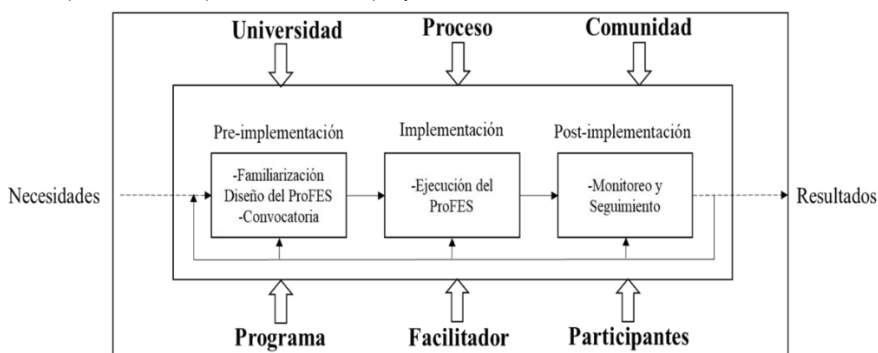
Universidad
Proceso
Comunidad

Pre-implementación
Implementación
Post-implementación

Necesidades

-Familiarización
Diseño del ProFES
-Convocatoria

-Ejecución del ProFES

-Monitoreo y Seguimiento

Resultados

Programa
Facilitador
Participantes